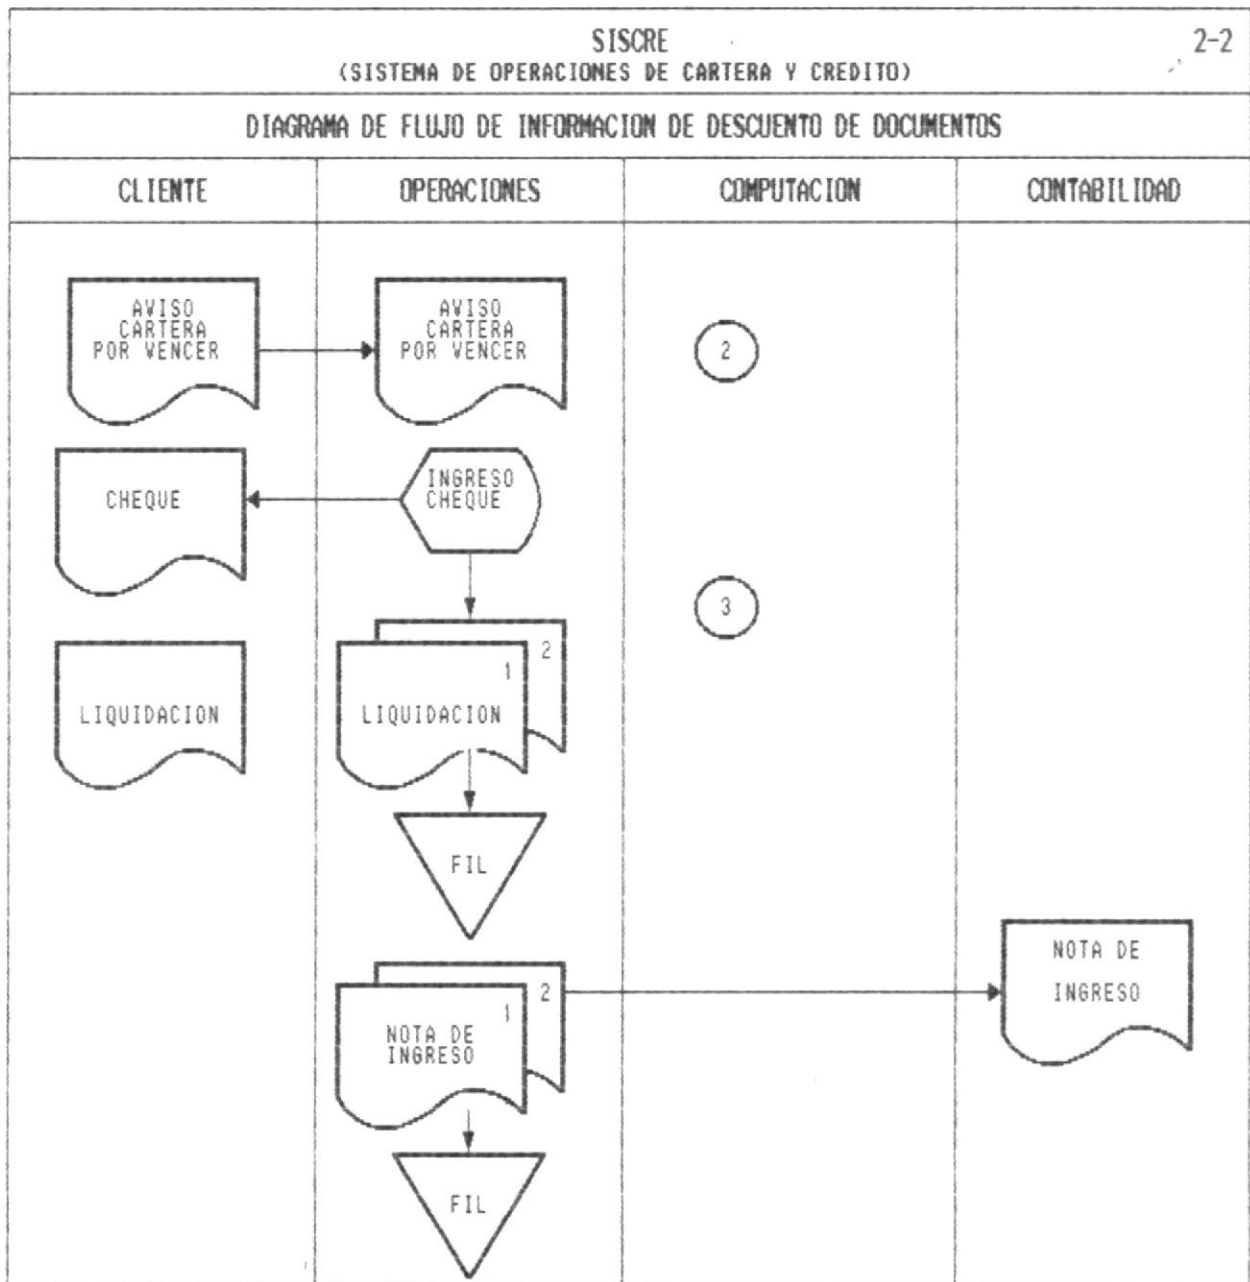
SISCRE
(SISTEMA DE OPERACIONES DE CARTERA Y CREDITO)

2-2

DIAGRAMA DE FLUJO DE INFORMACION DE DESCUENTO DE DOCUMENTOS

CLIENTE

AVISO CARTERA POR VENCER

CHEQUE

LIQUIDACION

OPERACIONES

AVISO CARTERA POR VENCER

INGRESO CHEQUE

2
1
LIQUIDACION

FIL

2
1
NOTA DE INGRESO

FIL

COMPUTACION

2

3

CONTABILIDAD

NOTA DE INGRESO